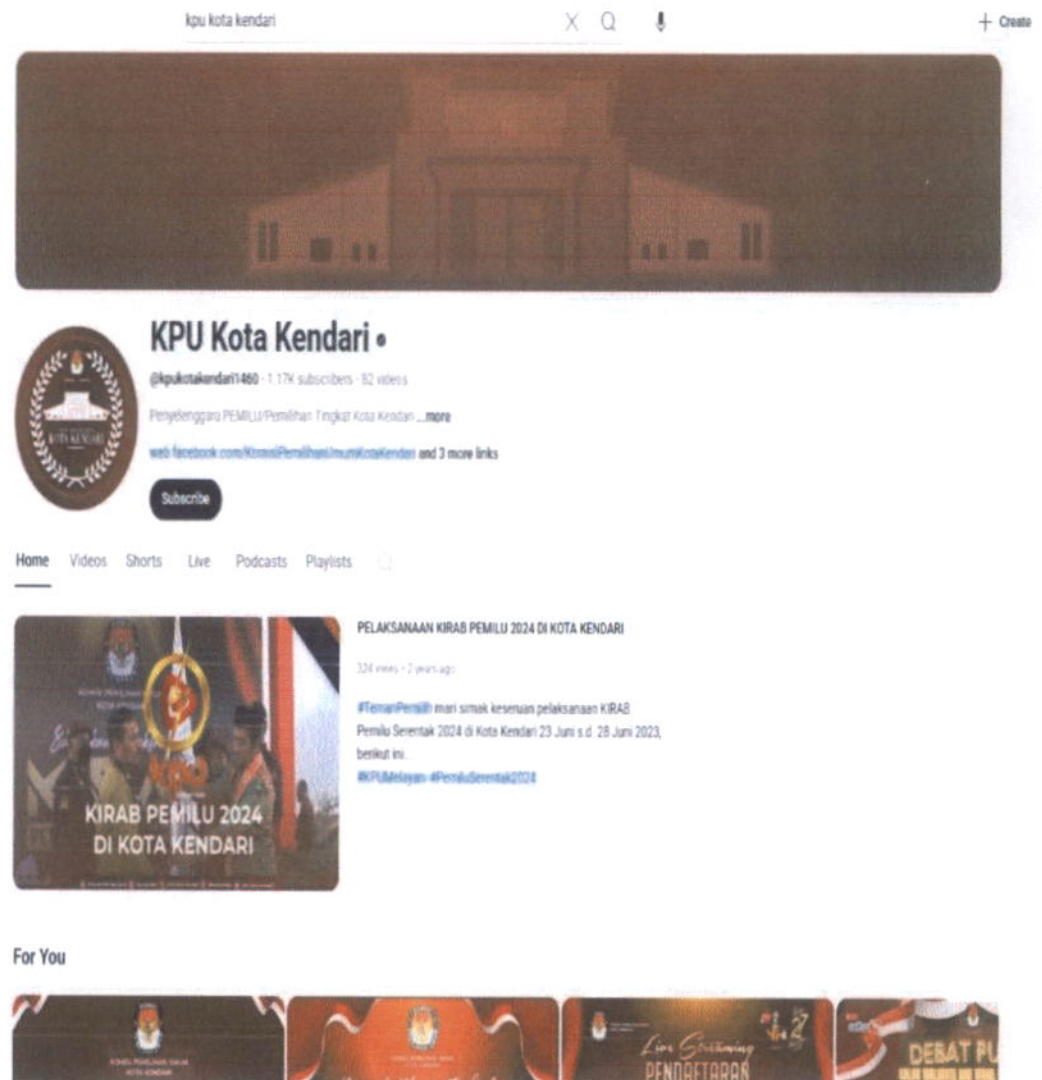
kpu kota kendari

+ Create

KPU Kota Kendari

@kpukotakendari1460 · 1.17K subscribers · 82 videos

Penyelenggara PEMILU/Pemilihan Tingkat Kota Kendari ...more

web.facebook.com/KomisiPemilihanUmumKotaKendari and 3 more links

Subscribe

Home Videos Shorts Live Podcasts Playlists

KIRAB PEMILU 2024 DI KOTA KENDARI

PELAKSANAAN KIRAB PEMILU 2024 DI KOTA KENDARI

324 views · 2 years ago

#TemanPemilih mari simak keseruan pelaksanaan KIRAB Pemilu Serentak 2024 di Kota Kendari 23 Juni s.d. 28 Juni 2023, berikut ini.
#KPUMelayani #PemiluSerentak2024

For You

Live Streaming PENDAFTARAN

DEBAT PU